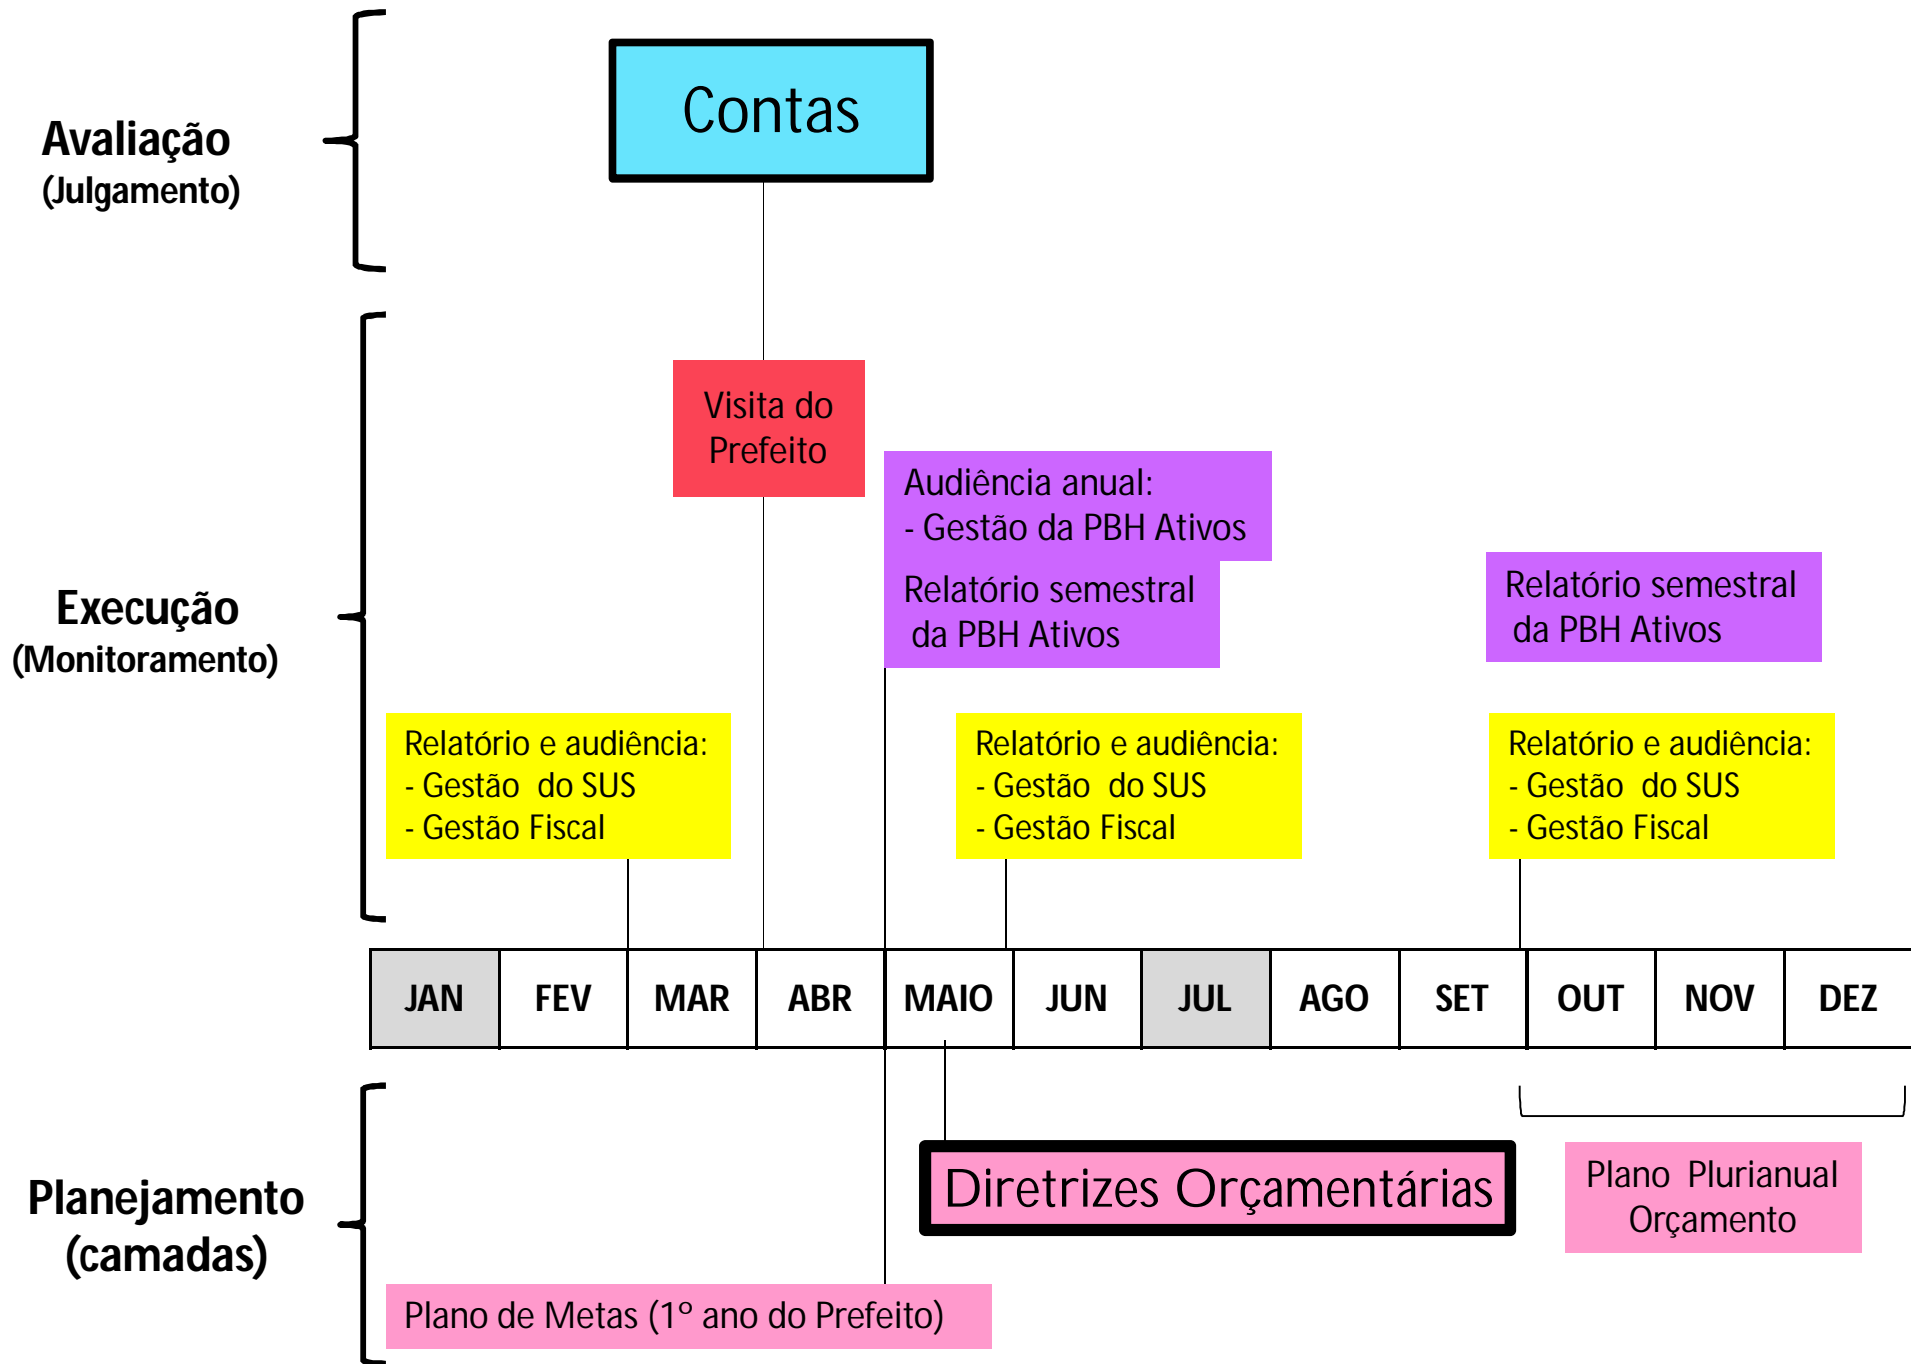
Avaliação
(Julgamento)

Contas

Visita do Prefeito

Audiência anual:
- Gestão da PBH Ativos

Relatório semestral da PBH Ativos

Relatório semestral da PBH Ativos

Execução
(Monitoramento)

Relatório e audiência:
- Gestão do SUS
- Gestão Fiscal

Relatório e audiência:
- Gestão do SUS
- Gestão Fiscal

Relatório e audiência:
- Gestão do SUS
- Gestão Fiscal

| JAN | FEV | MAR | ABR | MAIO | JUN | JUL | AGO | SET | OUT | NOV | DEZ |
|---|---|---|---|---|---|---|---|---|---|---|---|

Planejamento
(camadas)

Diretrizes Orçamentárias

Plano Plurianual
Orçamento

Plano de Metas (1° ano do Prefeito)